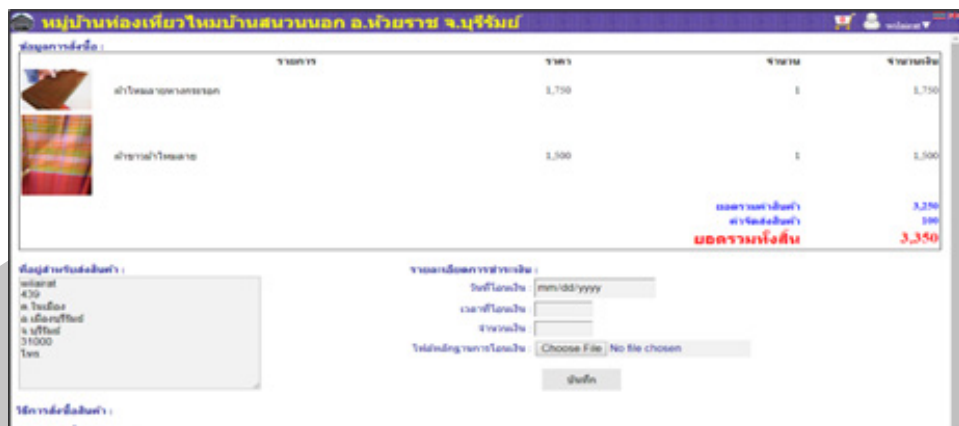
หมู่บ้านท่องเที่ยวไหมบ้านสนวนนอก อ.ห้วยราช จ.บุรีรัมย์

wilasrat▼

ข้อมูลการสั่งซื้อ :

| รายการ | ราคา | จำนวน | จำนวนเงิน |
|---|---|---|---|
| ผ้าไหมลาย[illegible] | 1,750 | 1 | 1,750 |
| ผ้าขาวม้าไหมลาย | 1,500 | 1 | 1,500 |

ยอดรวมค่าสินค้า 3,250
ค่าจัดส่งสินค้า 100
ยอดรวมทั้งสิ้น 3,350

ที่อยู่สำหรับส่งสินค้า :
wilasrat
439
ต.ในเมือง
อ.เมืองบุรีรัมย์
จ.บุรีรัมย์
31000
ไทย

รายละเอียดการชำระเงิน :
วันที่โอนเงิน : mm/dd/yyyy
เวลาที่โอนเงิน :
จำนวนเงิน :
ไฟล์หลักฐานการโอนเงิน : Choose File No file chosen
บันทึก

วิธีการสั่งซื้อสินค้า :